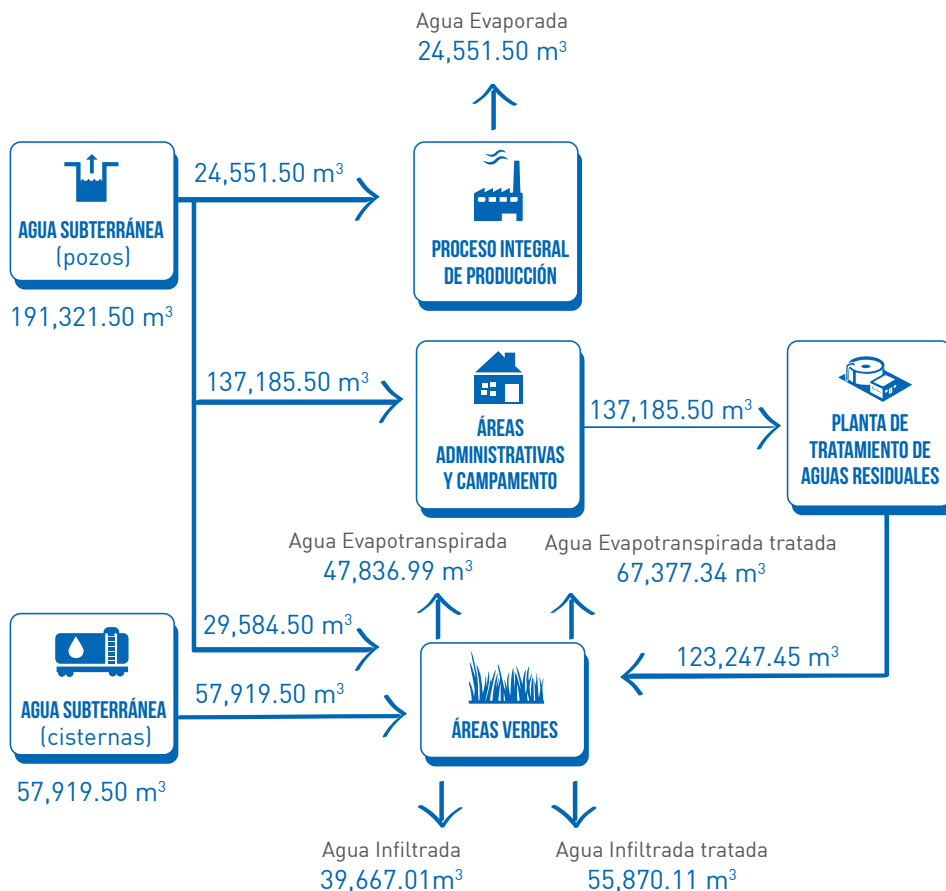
Agua Evaporada
24,551.50 m$^3$

AGUA SUBTERRÁNEA
(pozos)
191,321.50 m$^3$

24,551.50 m$^3$

PROCESO INTEGRAL DE PRODUCCIÓN

137,185.50 m$^3$

ÁREAS ADMINISTRATIVAS Y CAMPAMENTO

137,185.50 m$^3$

PLANTA DE TRATAMIENTO DE AGUAS RESIDUALES

Agua Evapotranspirada
47,836.99 m$^3$

Agua Evapotranspirada tratada
67,377.34 m$^3$

29,584.50 m$^3$

123,247.45 m$^3$

AGUA SUBTERRÁNEA
(cisternas)
57,919.50 m$^3$

57,919.50 m$^3$

ÁREAS VERDES

Agua Infiltrada
39,667.01m$^3$

Agua Infiltrada tratada
55,870.11 m$^3$